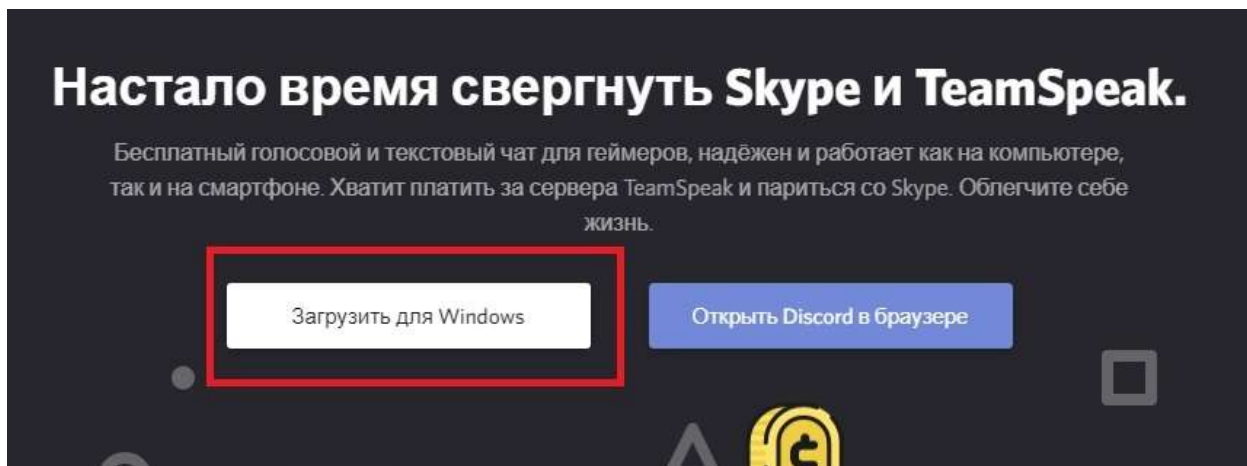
Настало время свергнуть Skype и TeamSpeak.

Бесплатный голосовой и текстовый чат для геймеров, надёжен и работает как на компьютере, так и на смартфоне. Хватит платить за сервера TeamSpeak и париться со Skype. Облегчите себе жизнь.

Загрузить для Windows

Открыть Discord в браузере